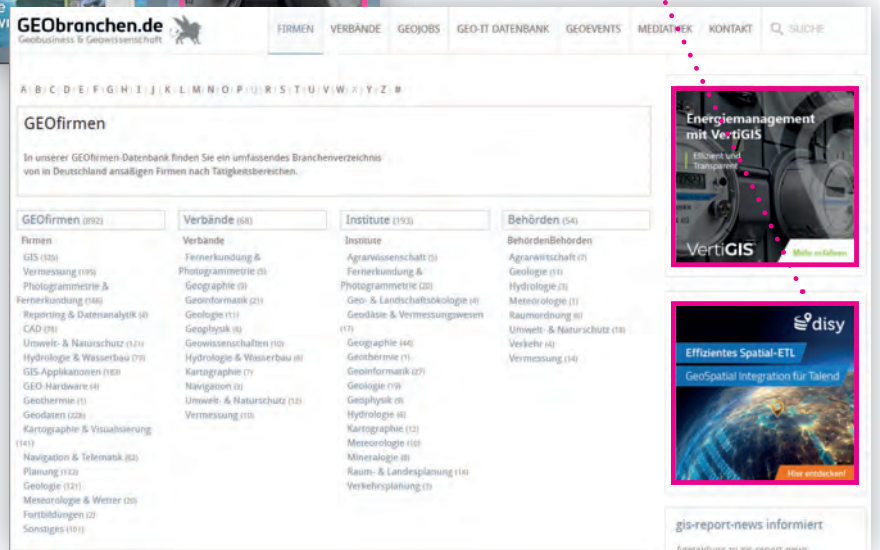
GEObranchen.de
Geobusiness & Geowissenschaft

FIRMEN | VERBÄNDE | GEOJOBS | GEO-IT DATENBANK | GEOEVENTS | MEDIATHEK | KONTAKT | SUCHE

A | B | C | D | E | F | G | H | I | J | K | L | M | N | O | P | Q | R | S | T | U | V | W | X | Y | Z | #

GEOfirmen

In unserer GEOfirmen-Datenbank finden Sie ein umfassendes Branchenverzeichnis von in Deutschland ansäßigen Firmen nach Tätigkeitsbereichen.

GEOfirmen (892)
Firmen
GIS (325)
Vermessung (195)
Photogrammetrie & Fernerkundung (166)
Reporting & Datenanalytik (4)
CAD (78)
Umwelt- & Naturschutz (121)
Hydrologie & Wasserbau (79)
GIS-Applikationen (103)
GEO-Hardware (4)
Geothermie (1)
Geodaten (226)
Kartographie & Visualisierung (141)
Navigation & Telematik (62)
Planung (112)
Geologie (121)
Meteorologie & Wetter (20)
Fortbildungen (2)
Sonstiges (101)

Verbände (68)
Verbände
Fernerkundung & Photogrammetrie (5)
Geographie (9)
Geoinformatik (21)
Geologie (11)
Geophysik (6)
Geowissenschaften (10)
Hydrologie & Wasserbau (6)
Kartographie (7)
Navigation (3)
Umwelt- & Naturschutz (12)
Vermessung (10)

Institute (193)
Institute
Agrarwissenschaft (5)
Fernerkundung & Photogrammetrie (20)
Geo- & Landschaftsökologie (4)
Geodäsie & Vermessungswesen (17)
Geographie (44)
Geothermie (1)
Geoinformatik (27)
Geologie (19)
Geophysik (9)
Hydrologie (6)
Kartographie (12)
Meteorologie (10)
Mineralogie (8)
Raum- & Landesplanung (14)
Verkehrsplanung (3)

Behörden (54)
BehördenBehörden
Agrarwirtschaft (2)
Geologie (11)
Hydrologie (3)
Meteorologie (1)
Raumordnung (6)
Umwelt- & Naturschutz (18)
Verkehr (4)
Vermessung (14)

Energiemanagement mit VertiGIS
Effizient und Transparent
VertiGIS
Mehr erfahren

disy
Effizientes Spatial-ETL
GeoSpatial Integration für Talend
Hier entdecken!

gis-report-news informiert
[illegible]